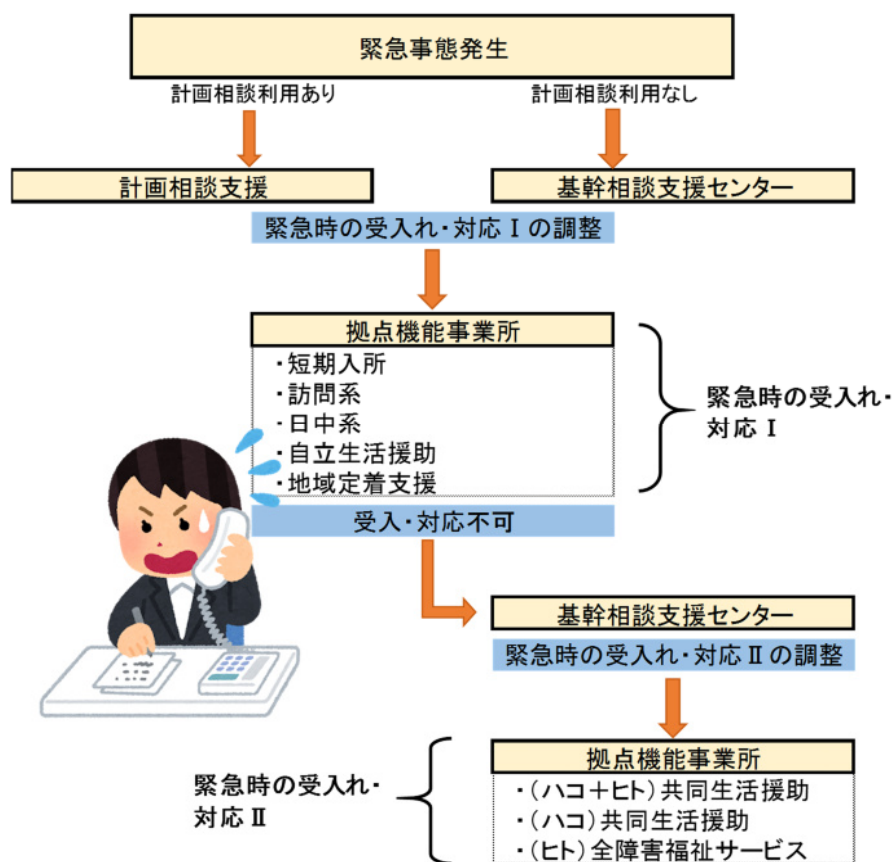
緊急事態発生

計画相談利用あり

計画相談利用なし

計画相談支援

基幹相談支援センター

緊急時の受入れ･対応Ⅰの調整

拠点機能事業所

･短期入所
･訪問系
･日中系
･自立生活援助
･地域定着支援

緊急時の受入れ･対応Ⅰ

受入･対応不可

基幹相談支援センター

緊急時の受入れ･対応Ⅱの調整

拠点機能事業所

緊急時の受入れ･対応Ⅱ

･（ハコ＋ヒト）共同生活援助
･（ハコ）共同生活援助
･（ヒト）全障害福祉サービス